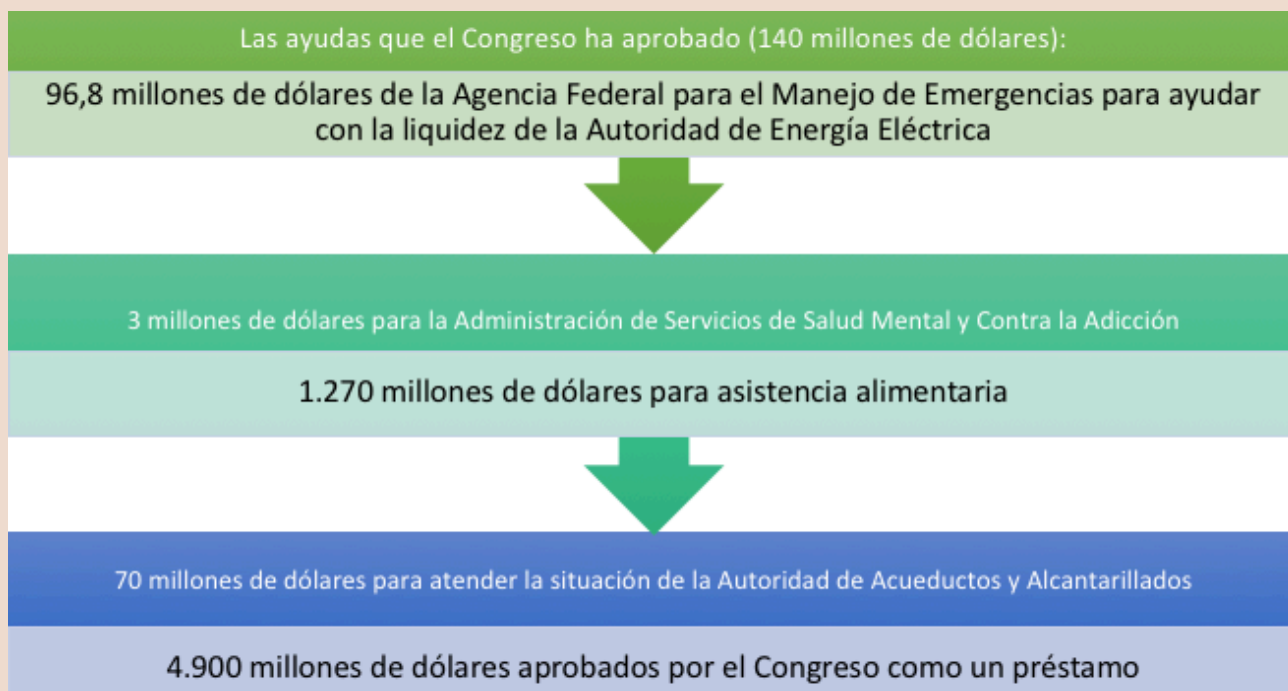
Las ayudas que el Congreso ha aprobado (140 millones de dólares):

96,8 millones de dólares de la Agencia Federal para el Manejo de Emergencias para ayudar con la liquidez de la Autoridad de Energía Eléctrica

3 millones de dólares para la Administración de Servicios de Salud Mental y Contra la Adicción

1.270 millones de dólares para asistencia alimentaria

70 millones de dólares para atender la situación de la Autoridad de Acueductos y Alcantarillados

4.900 millones de dólares aprobados por el Congreso como un préstamo